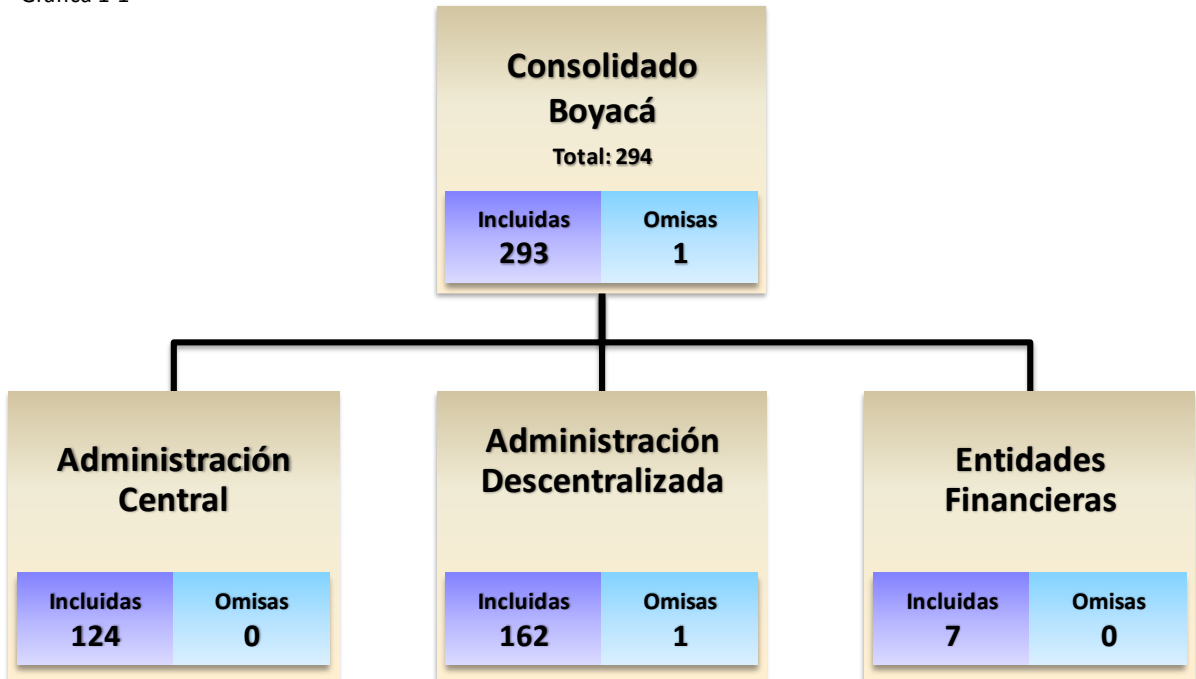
Gráfica 1-1

Consolidado Boyacá
Total: 294

Incluidas
293

Omisas
1

Administración Central

Incluidas
124

Omisas
0

Administración Descentralizada

Incluidas
162

Omisas
1

Entidades Financieras

Incluidas
7

Omisas
0